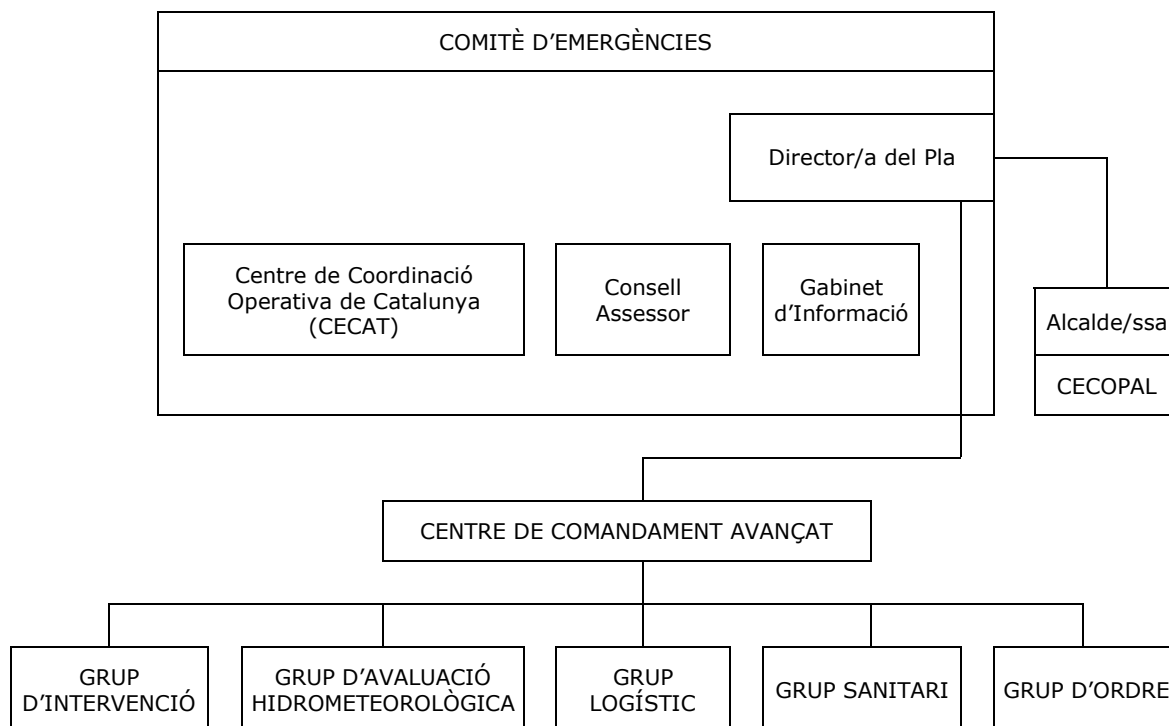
COMITÈ D'EMERGÈNCIES

Director/a del Pla

Centre de Coordinació Operativa de Catalunya (CECAT)

Consell Assessor

Gabinet d'Informació

Alcalde/ssa

CECOPAL

CENTRE DE COMANDAMENT AVANÇAT

GRUP D'INTERVENCIÓ

GRUP D'AVALUACIÓ HIDROMETEOROLÒGICA

GRUP LOGÍSTIC

GRUP SANITARI

GRUP D'ORDRE